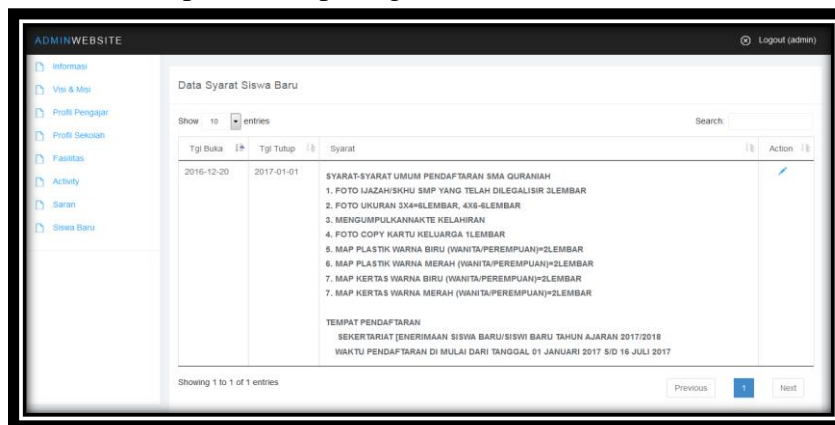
ADMINWEBSITE

Logout (admin)

Informasi
Visi & Misi
Profil Pengajar
Profil Sekolah
Fasilitas
Activity
Saran
Siswa Baru

Data Syarat Siswa Baru

Show 10 entries

Search:

| Tgl Buka | Tgl Tutup | Syarat | Action |
|---|---|---|---|
| 2016-12-20 | 2017-01-01 | SYARAT-SYARAT UMUM PENDAFTARAN SMA QURANIAH<br>1. FOTO IJAZAH/SKHU SMP YANG TELAH DILEGALISIR 3LEMBAR<br>2. FOTO UKURAN 3X4=6LEMBAR, 4X6-6LEMBAR<br>3. MENGUMPULKANNAKTE KELAHIRAN<br>4. FOTO COPY KARTU KELUARGA 1LEMBAR<br>5. MAP PLASTIK WARNA BIRU (WANITA/PEREMPUAN)=2LEMBAR<br>6. MAP PLASTIK WARNA MERAH (WANITA/PEREMPUAN)=2LEMBAR<br>7. MAP KERTAS WARNA BIRU (WANITA/PEREMPUAN)=2LEMBAR<br>7. MAP KERTAS WARNA MERAH (WANITA/PEREMPUAN)=2LEMBAR<br><br>TEMPAT PENDAFTARAN<br>SEKERTARIAT [ENERIMAAN SISWA BARU/SISWI BARU TAHUN AJARAN 2017/2018<br>WAKTU PENDAFTARAN DI MULAI DARI TANGGAL 01 JANUARI 2017 S/D 16 JULI 2017 | |

Showing 1 to 1 of 1 entries

Previous 1 Next